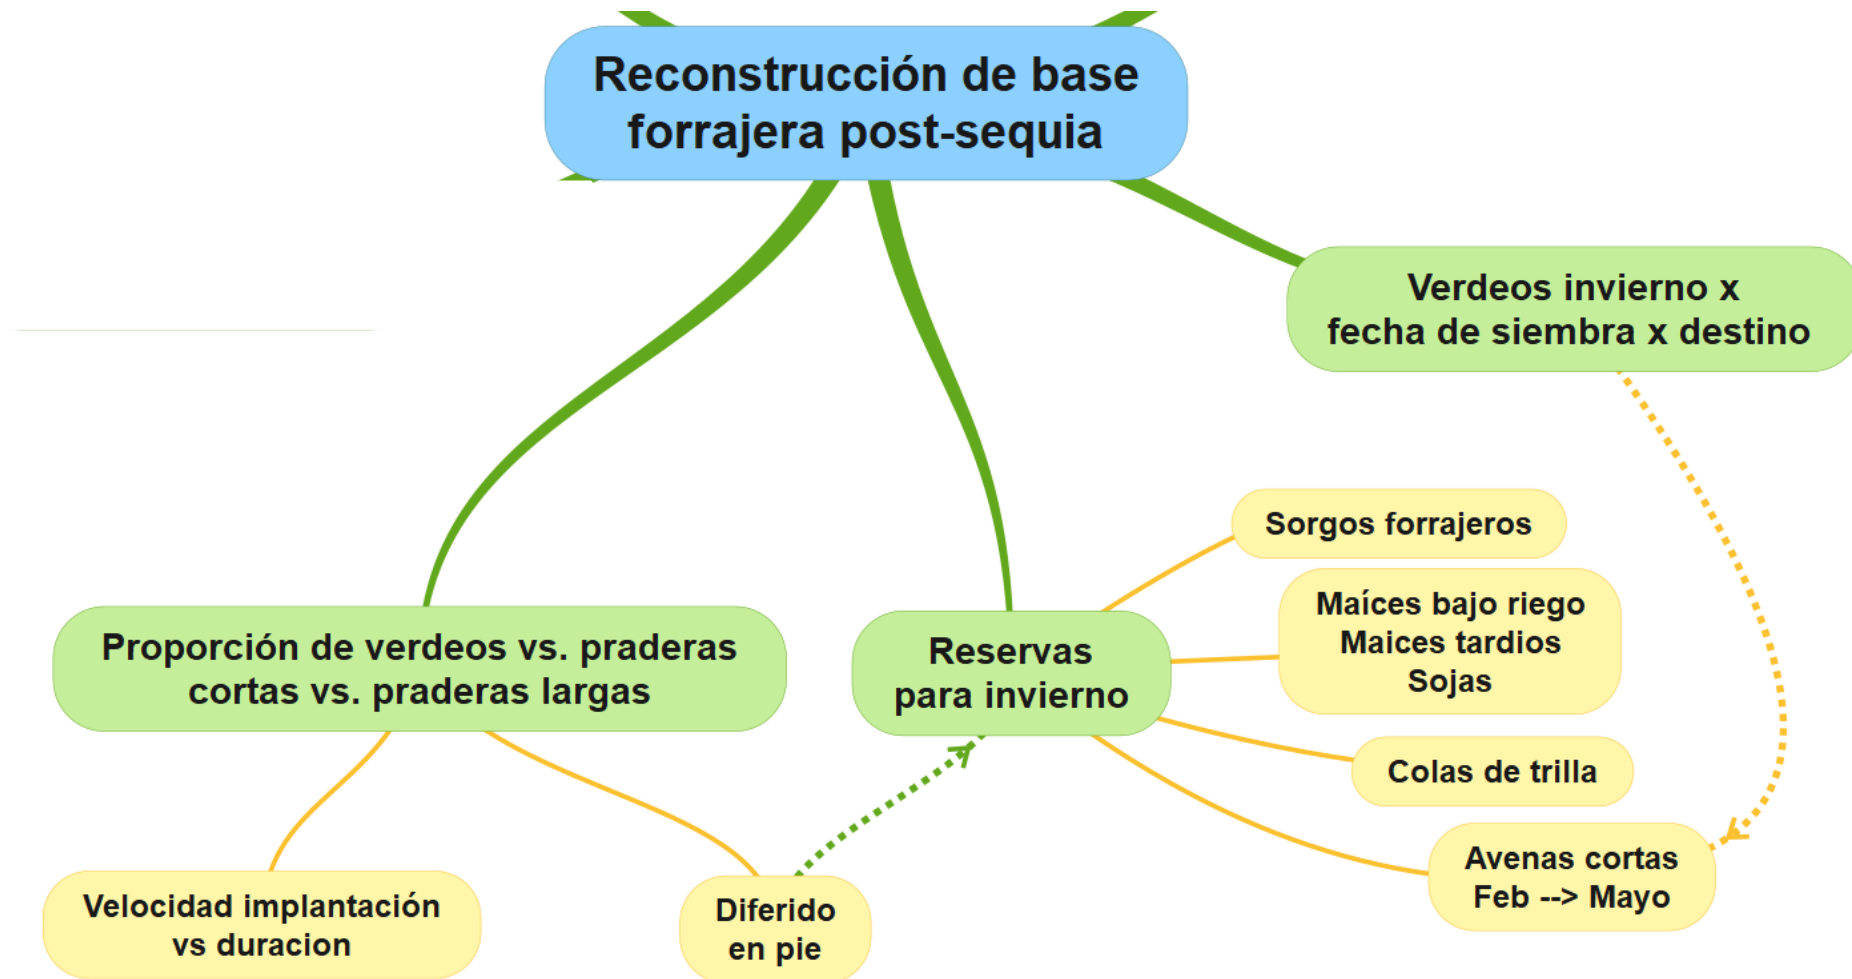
Reconstrucción de base forrajera post-sequia

Verdeos invierno x fecha de siembra x destino

Proporción de verdeos vs. praderas cortas vs. praderas largas

Reservas para invierno

Sorgos forrajeros

Maíces bajo riego
Maices tardios
Sojas

Colas de trilla

Avenas cortas
Feb --> Mayo

Velocidad implantación vs duracion

Diferido en pie